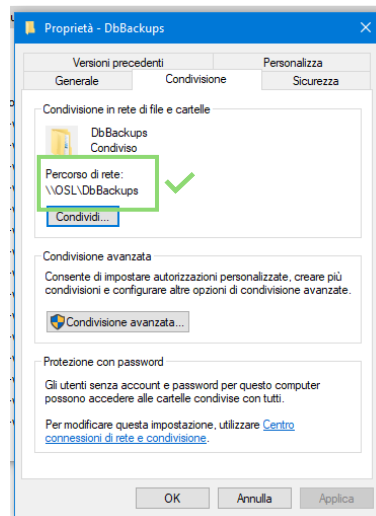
Proprietà - DbBackups

Versioni precedenti
Personalizza
Generale
Condivisione
Sicurezza

Condivisione in rete di file e cartelle

DbBackups
Condiviso

Percorso di rete:
\\OSL\DbBackups

Condividi...

Condivisione avanzata

Consente di impostare autorizzazioni personalizzate, creare più condivisioni e configurare altre opzioni di condivisione avanzate.

Condivisione avanzata...

Protezione con password

Gli utenti senza account e password per questo computer possono accedere alle cartelle condivise con tutti.

Per modificare questa impostazione, utilizzare Centro connessioni di rete e condivisione.

OK
Annulla
Applica